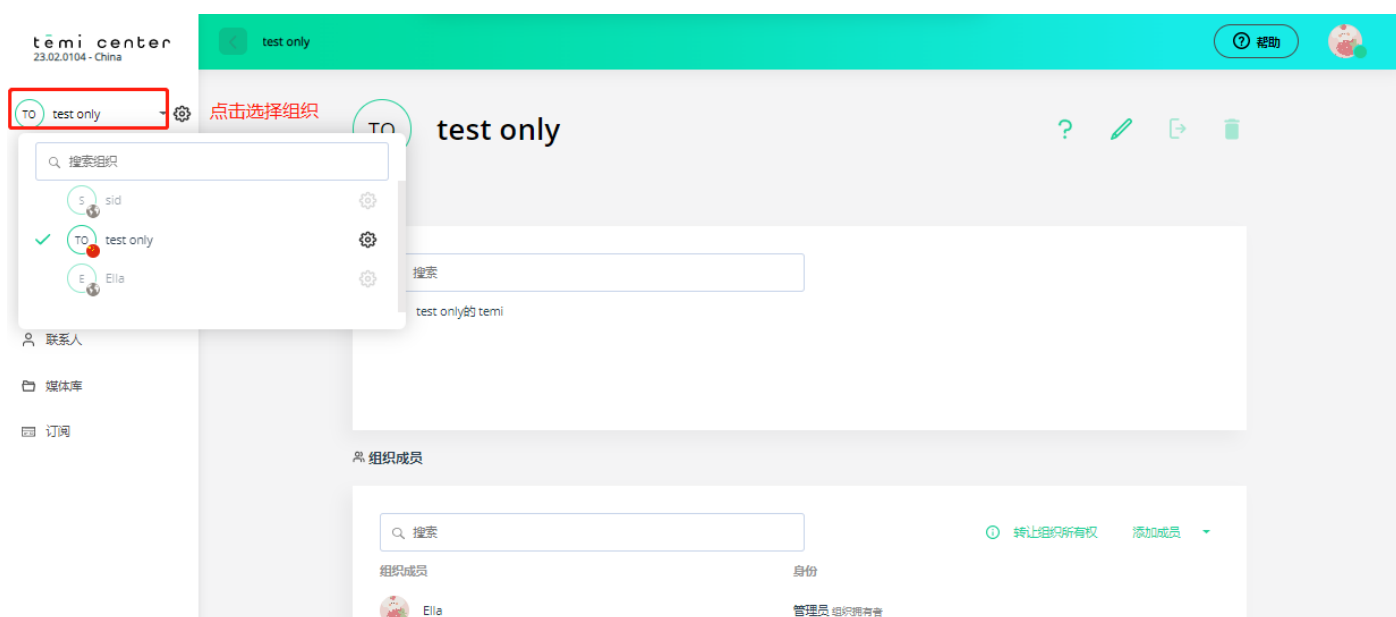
temi center
23.02.0104 - China

TO test only

点击选择组织

搜索组织

S sid

TO test only

E Ella

联系人

媒体库

订阅

test only

帮助

TO test only

搜索

test only的 temi

组织成员

搜索

转让组织所有权

添加成员

组织成员

身份

Ella

管理员 组织拥有者